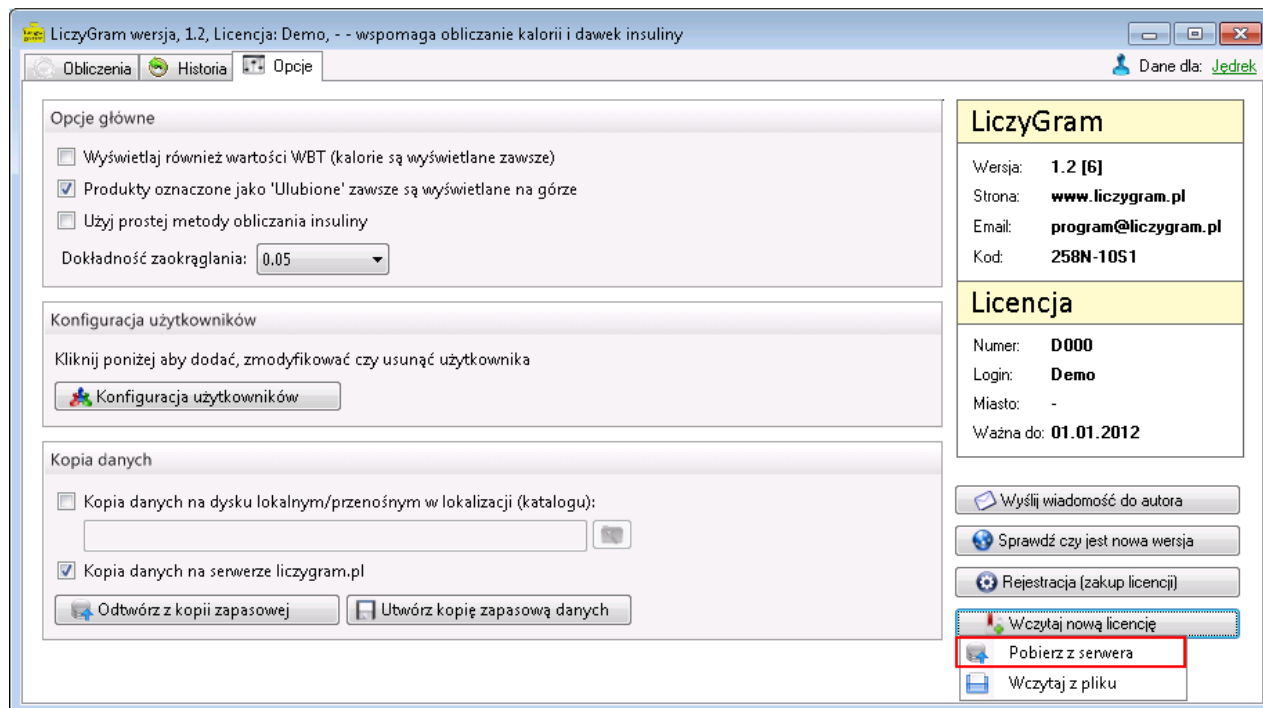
LiczyGram wersja, 1.2, Licencja: Demo, - - wspomaga obliczanie kalorii i dawek insuliny

Obliczenia | Historia | Opcje

Dane dla: Jędrek

Opcje główne

Wyświetlaj również wartości WBT (kalorie są wyświetlane zawsze)

Produkty oznaczone jako 'Ulubione' zawsze są wyświetlane na górze

Użyj prostej metody obliczania insuliny

Dokładność zaokrąglania: 0.05

Konfiguracja użytkowników

Kliknij poniżej aby dodać, zmodyfikować czy usunąć użytkownika

Konfiguracja użytkowników

Kopia danych

Kopia danych na dysku lokalnym/przenośnym w lokalizacji (katalogu):

Kopia danych na serwerze liczygram.pl

Odtwórz z kopii zapasowej

Utwórz kopię zapasową danych

LiczyGram

Wersja: 1.2 [6]

Strona: www.liczygram.pl

Email: program@liczygram.pl

Kod: 258N-10S1

Licencja

Numer: D000

Login: Demo

Miasto: -

Ważna do: 01.01.2012

Wyślij wiadomość do autora

Sprawdź czy jest nowa wersja

Rejestracja (zakup licencji)

Wczytaj nową licencję

Pobierz z serwera

Wczytaj z pliku